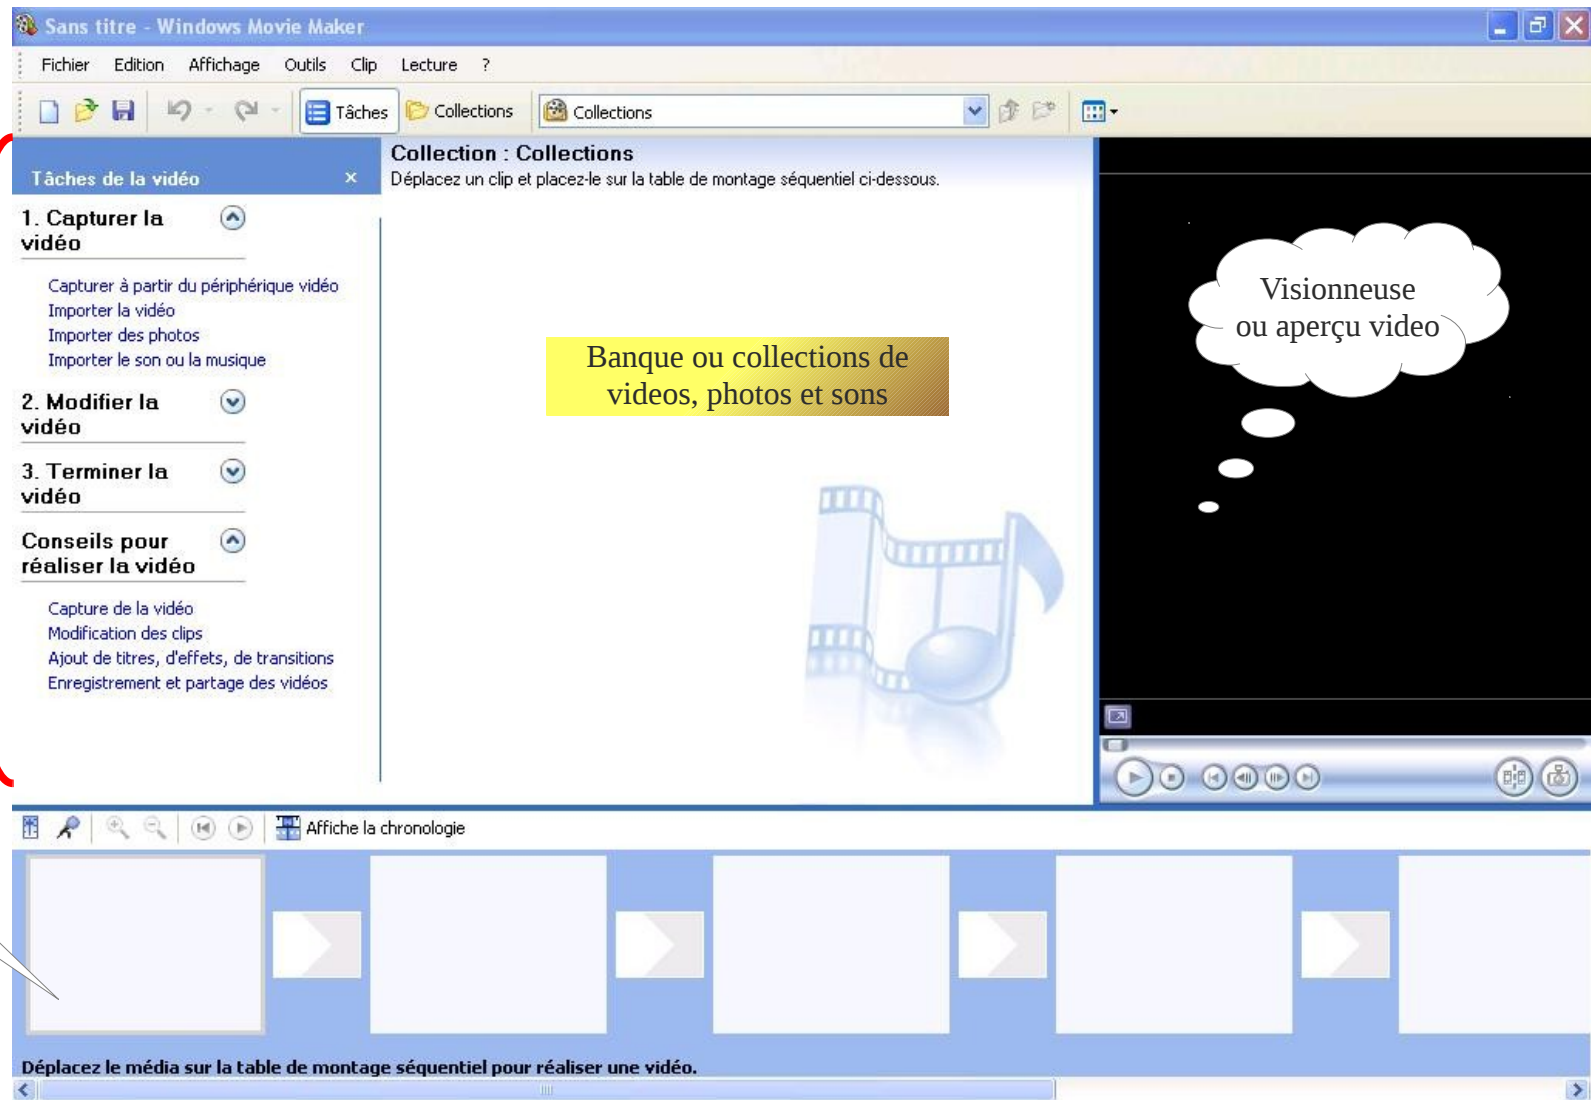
Sans titre - Windows Movie Maker

Fichier Edition Affichage Outils Clip Lecture ?

Tâches Collections Collections

Tâches de la vidéo ×

1. Capturer la vidéo

Capturer à partir du périphérique vidéo
Importer la vidéo
Importer des photos
Importer le son ou la musique

2. Modifier la vidéo

3. Terminer la vidéo

Conseils pour réaliser la vidéo

Capture de la vidéo
Modification des clips
Ajout de titres, d'effets, de transitions
Enregistrement et partage des vidéos

Collection : Collections
Déplacez un clip et placez-le sur la table de montage séquentiel ci-dessous.

Banque ou collections de videos, photos et sons

Visionneuse ou aperçu video

Affiche la chronologie

Déplacez le média sur la table de montage séquentiel pour réaliser une vidéo.